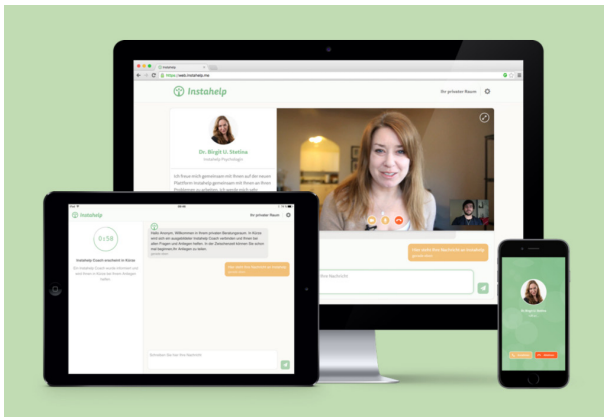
Instahelp
https://web.instahelp.me
Instahelp
Ihr privater Raum
Dr. Birgit U. Stetina
Instahelp Psychologin
Ich freue mich gemeinsam mit Ihnen auf der neuen Plattform Instahelp gemeinsam mit Ihnen an Ihren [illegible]
Instahelp
Ihr privater Raum
0:58
Instahelp Coach erscheint in Kürze
Ihr Instahelp Coach wurde informiert und wird Ihnen in Kürze bei Ihnen einloggen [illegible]
Hallo Anonym. Willkommen in Ihrem privaten Beratungsraum. In Kürze wird sich ein ausgebildeter Instahelp Coach verbinden und Ihnen bei allen Fragen und Anliegen helfen. In der Zwischenzeit können Sie schon mal beginnen Ihr Anliegen zu teilen.
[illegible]
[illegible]
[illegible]
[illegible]
Dr. Birgit U. Stetina
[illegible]
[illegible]